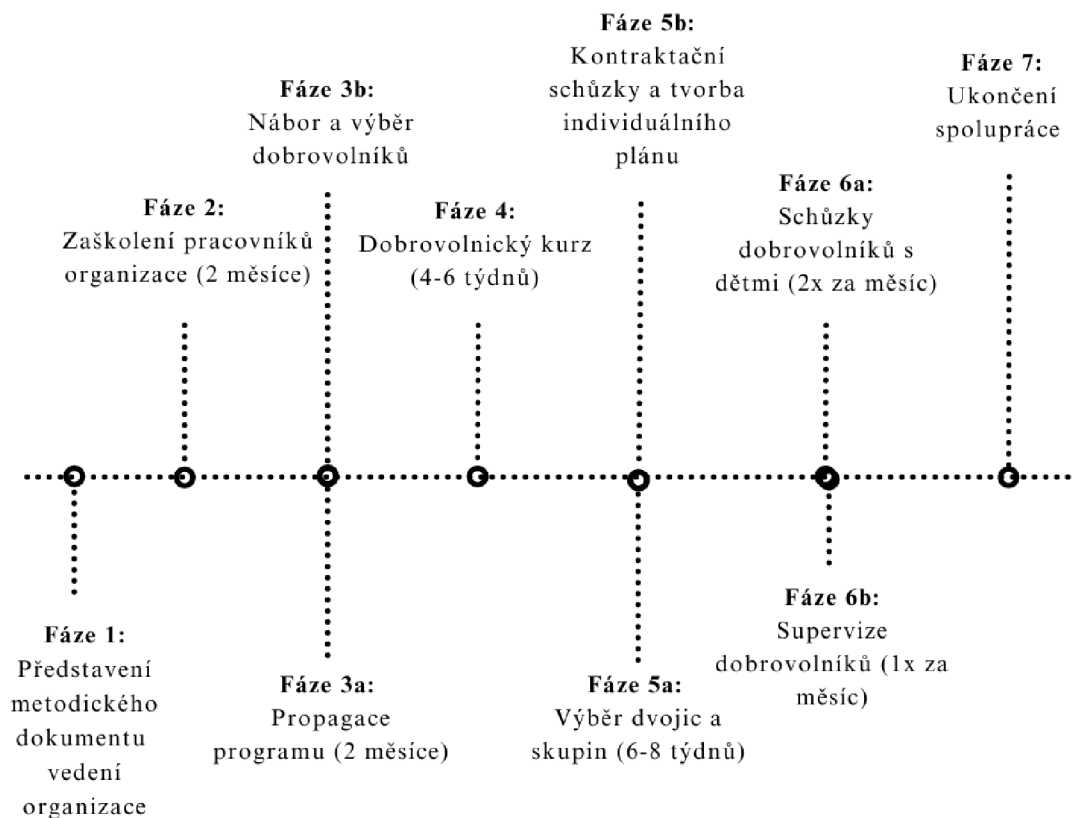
Fáze 1:
Představení metodického dokumentu vedení organizace

Fáze 2:
Zaškolení pracovníků organizace (2 měsíce)

Fáze 3a:
Propagace programu (2 měsíce)

Fáze 3b:
Nábor a výběr dobrovolníků

Fáze 4:
Dobrovolnický kurz (4-6 týdnů)

Fáze 5a:
Výběr dvojic a skupin (6-8 týdnů)

Fáze 5b:
Kontraktační schůzky a tvorba individuálního plánu

Fáze 6a:
Schůzky dobrovolníků s dětmi (2x za měsíc)

Fáze 6b:
Supervize dobrovolníků (1x za měsíc)

Fáze 7:
Ukončení spolupráce